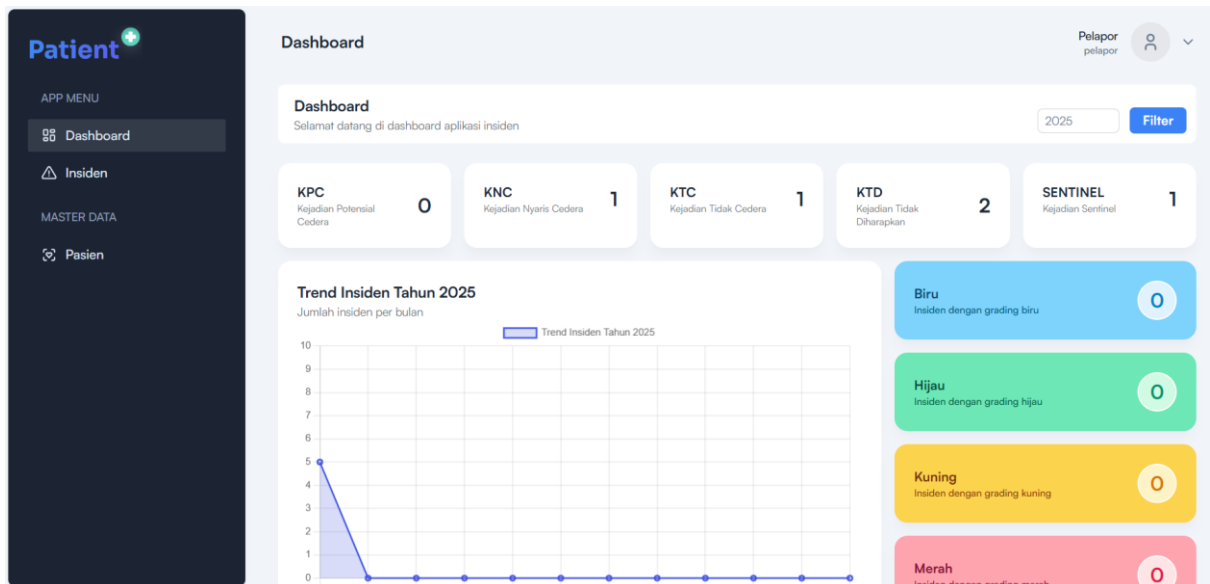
Patient

APP MENU

Dashboard

Insiden

MASTER DATA

Pasien

Dashboard

Pelapor
pelapor

Dashboard
Selamat datang di dashboard aplikasi insiden

2025

Filter

KPC
Kejadian Potensial Cedera
0

KNC
Kejadian Nyaris Cedera
1

KTC
Kejadian Tidak Cedera
1

KTD
Kejadian Tidak Diharapkan
2

SENTINEL
Kejadian Sentinel
1

Trend Insiden Tahun 2025
Jumlah insiden per bulan

Trend Insiden Tahun 2025

10
9
8
7
6
5
4
3
2
1
0

Biru
Insiden dengan grading biru
0

Hijau
Insiden dengan grading hijau
0

Kuning
Insiden dengan grading kuning
0

Merah
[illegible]
0